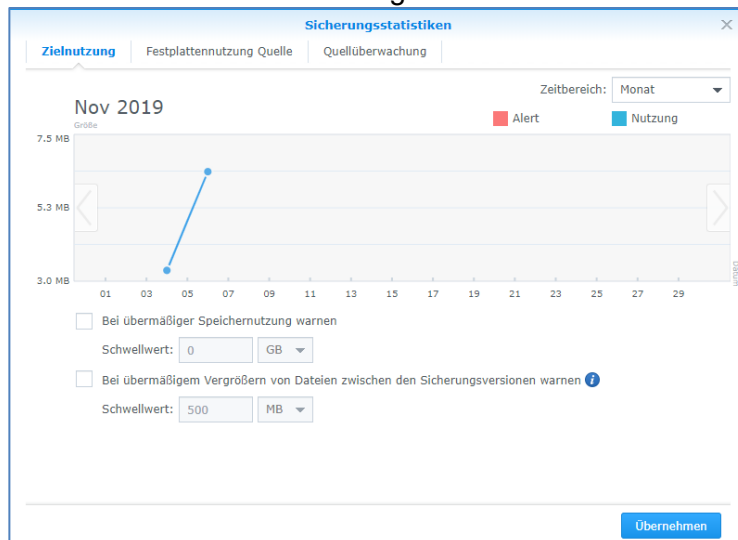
Sicherungsstatistiken

Zielnutzung | Festplattennutzung Quelle | Quellüberwachung

Zeitbereich: Monat

Nov 2019

Größe

Alert | Nutzung

7.5 MB

5.3 MB

3.0 MB

01 03 05 07 09 11 13 15 17 19 21 23 25 27 29

Datum

Bei übermäßiger Speichernutzung warnen

Schwellwert: 0 GB

Bei übermäßigem Vergrößern von Dateien zwischen den Sicherungsversionen warnen

Schwellwert: 500 MB

Übernehmen